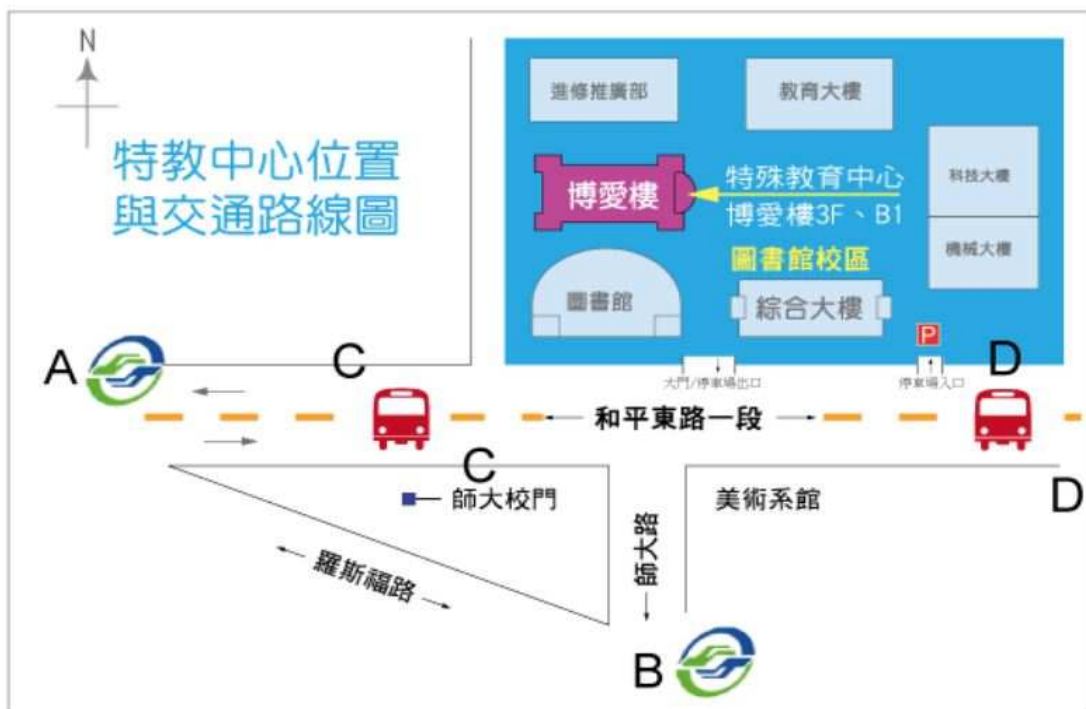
N

特教中心位置
與交通路線圖

進修推廣部

教育大樓

博愛樓

特殊教育中心
博愛樓3F、B1

科技大樓

機械大樓

圖書館校區

圖書館

綜合大樓

P

A

C

大門/停車場出口

停車場入口

D

和平東路一段

C

師大校門

美術系館

D

羅斯福路

師大路

B